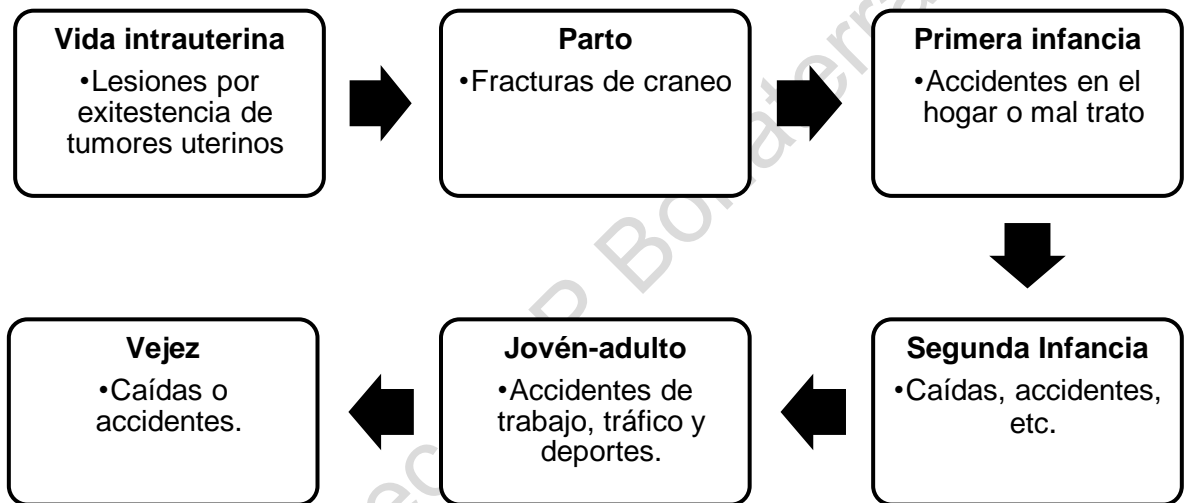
**Vida intrauterina**
•Lesiones por exitestencia de tumores uterinos

**Parto**
•Fracturas de craneo

**Primera infancia**
•Accidentes en el hogar o mal trato

**Segunda Infancia**
•Caídas, accidentes, etc.

**Jovén-adulto**
•Accidentes de trabajo, tráfico y deportes.

**Vejez**
•Caídas o accidentes.

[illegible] P. Bonaterra